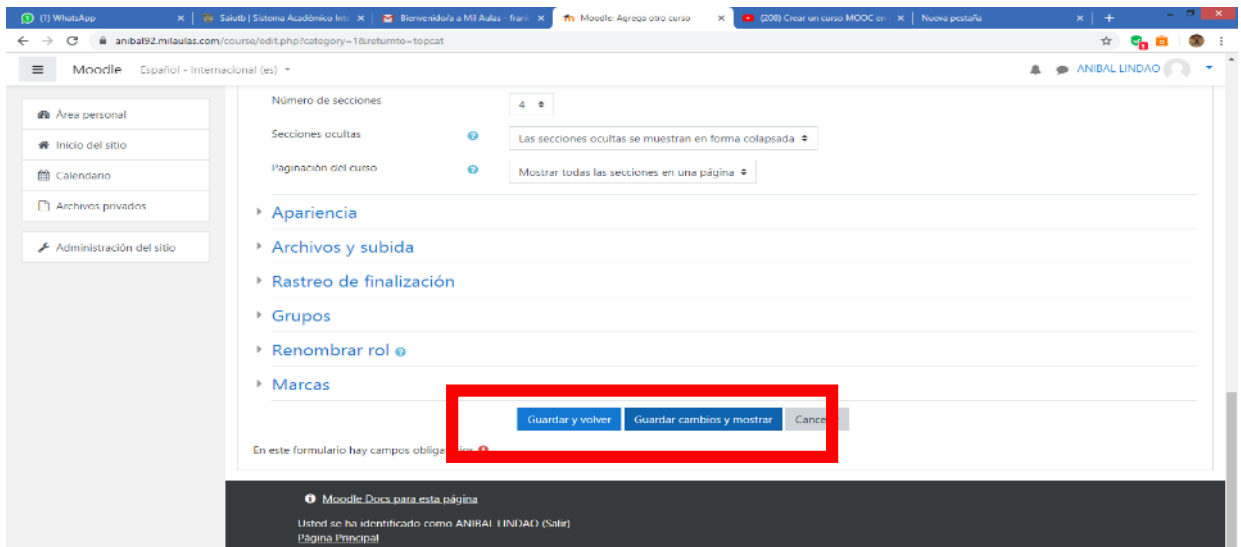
(1) WhatsApp
Saiutb | Sistema Académico Inte
Bienvenido/a a Mil Aulas - frank
Moodle: Agrega otro curso
(208) Crear un curso MOOC en
Nueva pestaña

anibal92.milaulas.com/course/edit.php?category=1&returnto=topcat

Moodle Español - Internacional (es)
ANIBAL LINDAO

Área personal
Inicio del sitio
Calendario
Archivos privados

Administración del sitio

Número de secciones 4
Secciones ocultas Las secciones ocultas se muestran en forma colapsada
Paginación del curso Mostrar todas las secciones en una página

Apariencia
Archivos y subida
Rastreo de finalización
Grupos
Renombrar rol
Marcas

Guardar y volver Guardar cambios y mostrar Cance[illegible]

En este formulario hay campos obliga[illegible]

Moodle Docs para esta página

Usted se ha identificado como ANIBAL LINDAO (Salir)
Página Principal